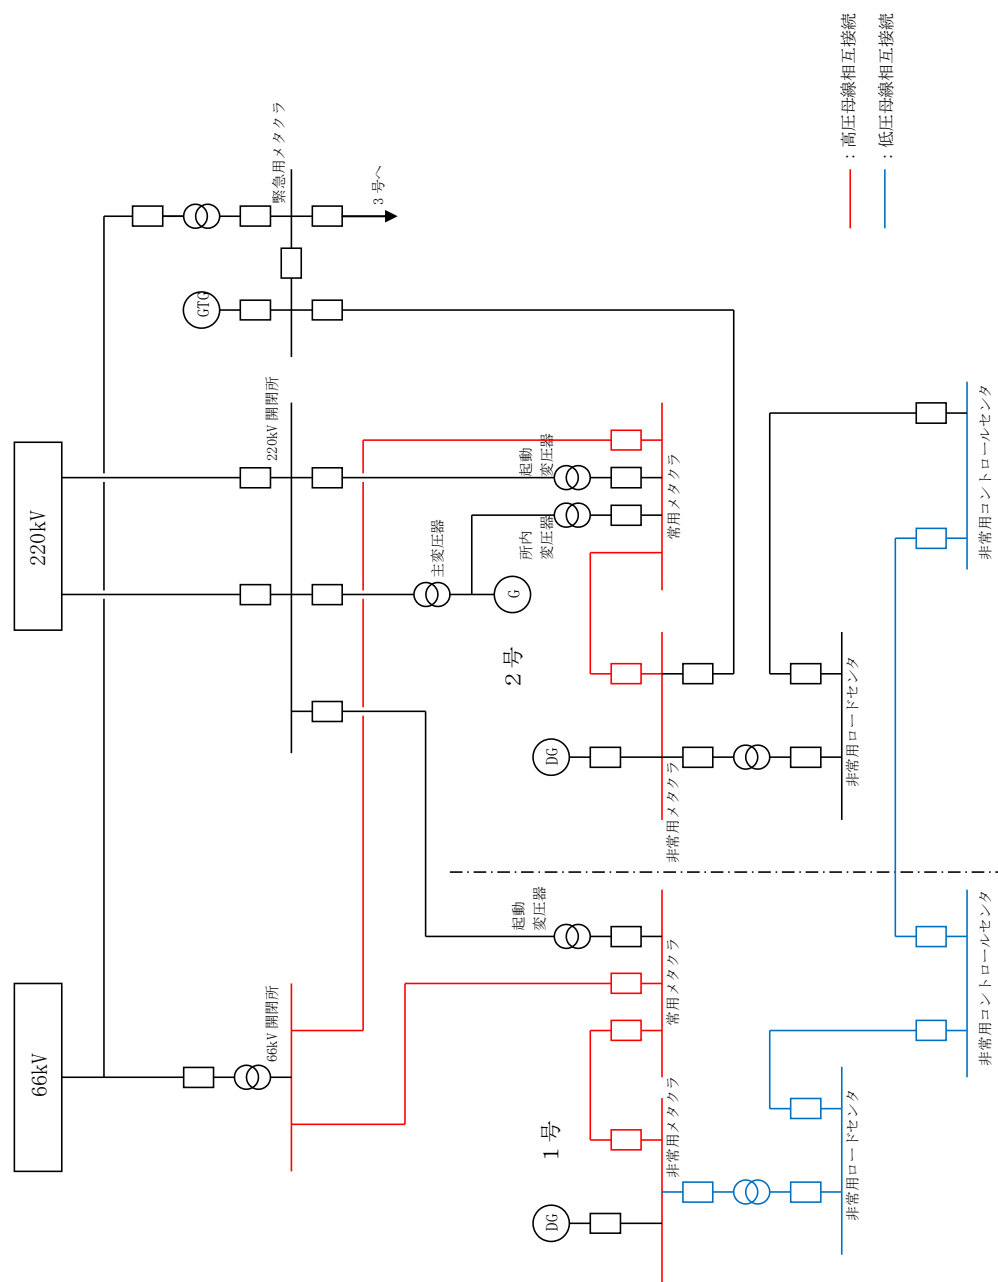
：高圧母線相互接続
：低圧母線相互接続

緊急用メタクラ
3号へ
GTG
220kV 開閉所
220kV
起動変圧器
所内変圧器
常用メタクラ
主変圧器
G
2号
DG
非常用メタクラ
非常用ロードセンタ
非常用コントロールセンタ
起動変圧器
常用メタクラ
66kV 開閉所
66kV
1号
非常用メタクラ
DG
非常用ロードセンタ
非常用コントロールセンタ